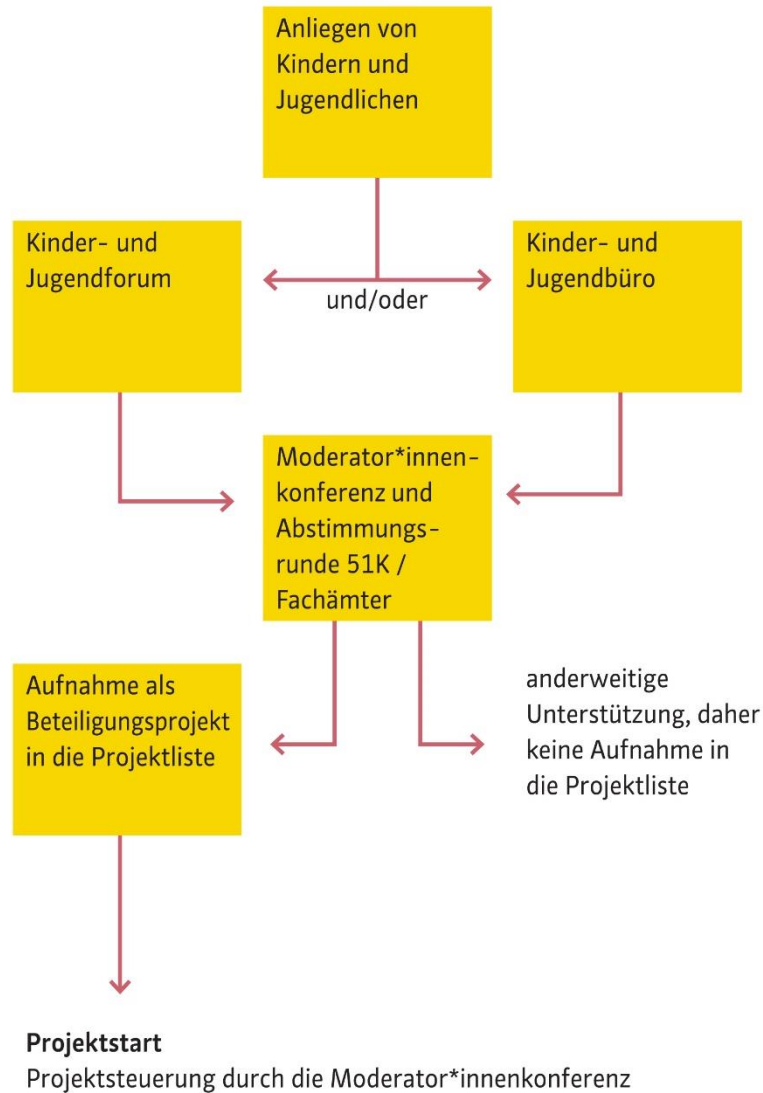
Anliegen von Kindern und Jugendlichen

Kinder- und Jugendforum

und/oder

Kinder- und Jugendbüro

Moderator*innenkonferenz und Abstimmungsrunde 51K / Fachämter

Aufnahme als Beteiligungsprojekt in die Projektliste

anderweitige Unterstützung, daher keine Aufnahme in die Projektliste

**Projektstart**
Projektsteuerung durch die Moderator*innenkonferenz